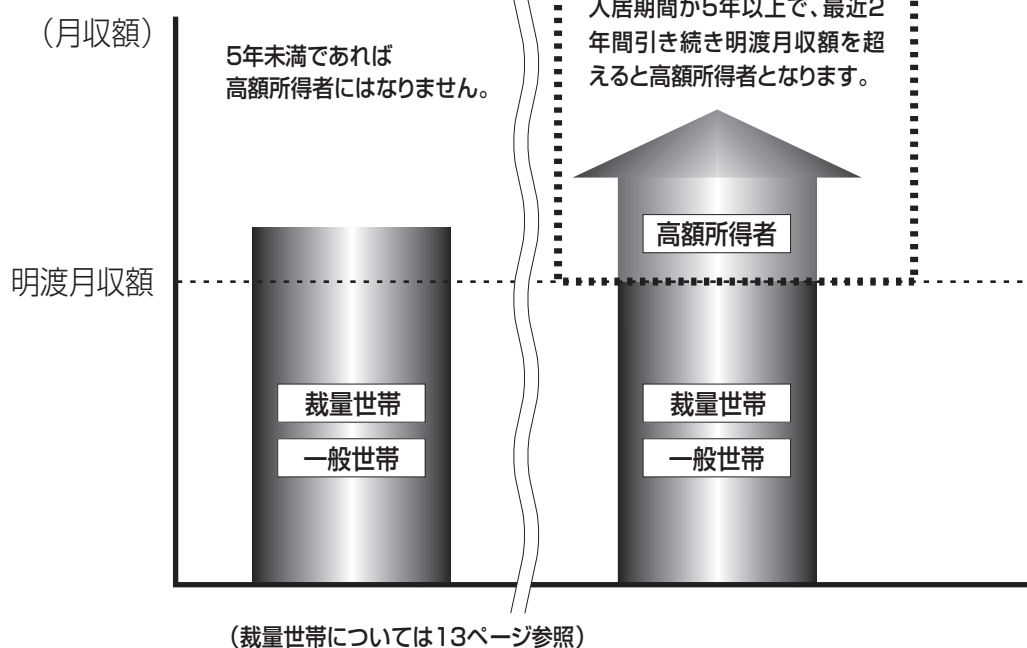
（月収額）

5年未満であれば
高額所得者にはなりません。

入居期間が5年以上で、最近2年間引き続き明渡月収額を超えると高額所得者となります。

高額所得者

明渡月収額

裁量世帯

一般世帯

裁量世帯

一般世帯

（裁量世帯については13ページ参照）